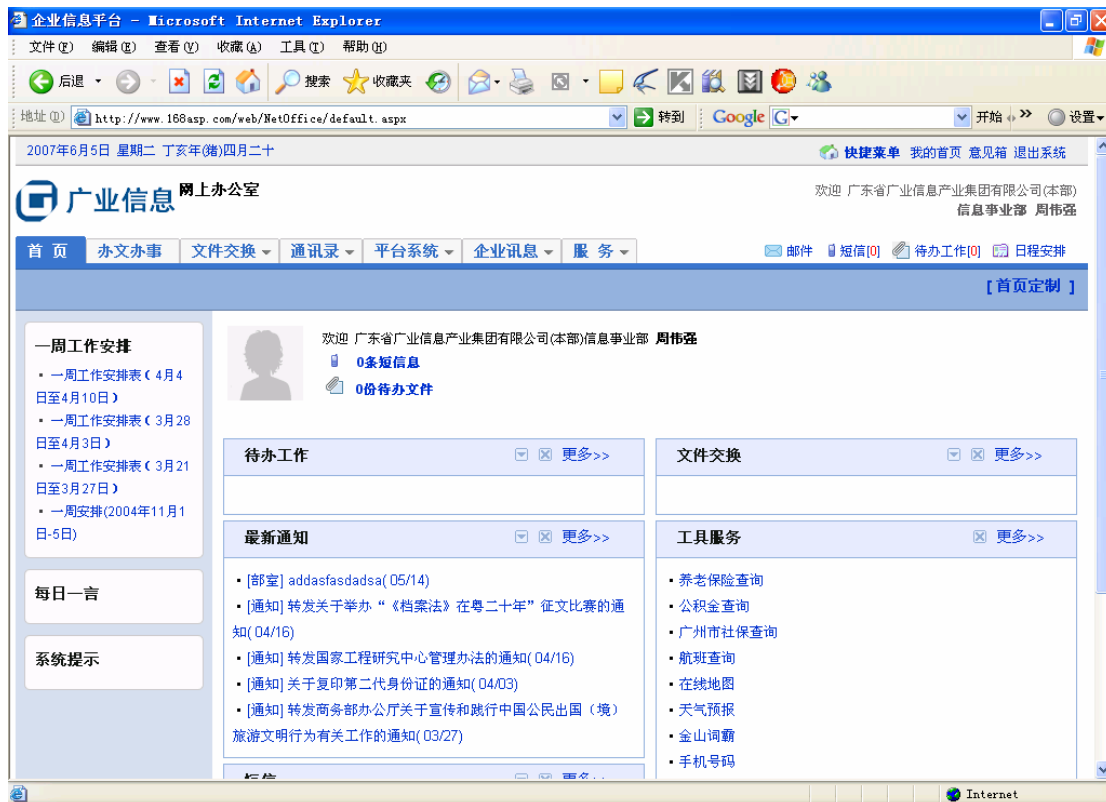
企业信息平台 - Microsoft Internet Explorer

文件(F) 编辑(E) 查看(V) 收藏(A) 工具(T) 帮助(H)

后退 搜索 收藏夹

地址(D) http://www.168asp.com/web/NetOffice/default.aspx 转到 Google G 开始 设置

2007年6月5日 星期二 丁亥年(猪)四月二十

快捷菜单 我的首页 意见箱 退出系统

广业信息 网上办公室

欢迎 广东省广业信息产业集团有限公司(本部) 信息事业部 周伟强

首 页 办文办事 文件交换 通讯录 平台系统 企业讯息 服 务

邮件 短信[0] 待办工作[0] 日程安排

[首页定制]

一周工作安排

• 一周工作安排表(4月4日至4月10日)
• 一周工作安排表(3月28日至4月3日)
• 一周工作安排表(3月21日至3月27日)
• 一周安排(2004年11月1日-5日)

每日一言

系统提示

欢迎 广东省广业信息产业集团有限公司(本部)信息事业部 周伟强

0条短信息

0份待办文件

待办工作 更多>>

文件交换 更多>>

最新通知 更多>>

• [部室] addasfasdadsa(05/14)
• [通知] 转发关于举办"《档案法》在粤二十年"征文比赛的通知(04/16)
• [通知] 转发国家工程研究中心管理办法的通知(04/16)
• [通知] 关于复印第二代身份证的通知(04/03)
• [通知] 转发商务部办公厅关于宣传和践行中国公民出国(境)旅游文明行为有关工作的通知(03/27)

工具服务 更多>>

• 养老保险查询
• 公积金查询
• 广州市社保查询
• 航班查询
• 在线地图
• 天气预报
• 金山词霸
• 手机号码

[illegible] 更多

Internet